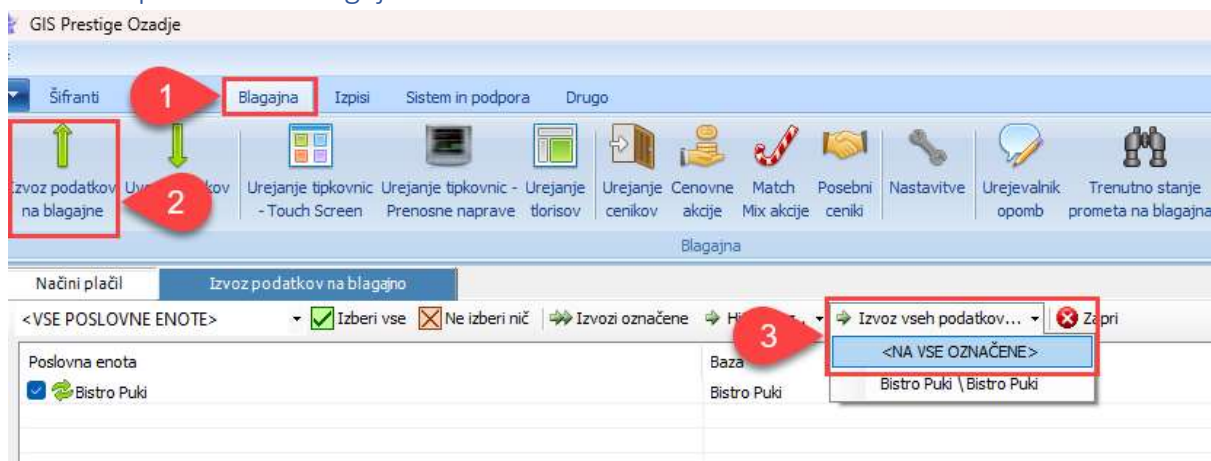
GIS Prestige Ozadje

Šifranti 1 Blagajna Izpisi Sistem in podpora Drugo

Izvoz podatkov na blagajne 2 Uv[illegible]kov Urejanje tipkovnic - Touch Screen Urejanje tipkovnic - Prenosne naprave Urejanje tlorisov Urejanje cenikov Cenovne akcije Match Mix akcije Posebni ceniki Nastavitve Urejevalnik opomb Trenutno stanje prometa na blagajna

Blagajna

Načini plačil Izvoz podatkov na blagajno

<VSE POSLOVNE ENOTE> Izberi vse Ne izberi nič Izvozi označene Hi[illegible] 3 Izvoz vseh podatkov... Za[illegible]pri

Poslovna enota Baza

Bistro Puki Bistro Puki

<NA VSE OZNAČENE>

Bistro Puki \ Bistro Puki